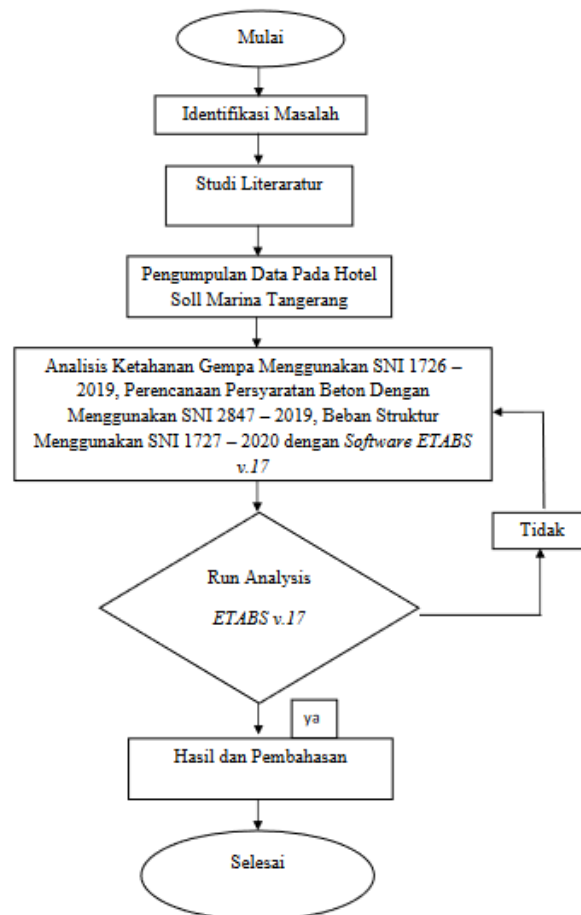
Mulai

Identifikasi Masalah

Studi Literaratur

Pengumpulan Data Pada Hotel Soll Marina Tangerang

Analisis Ketahanan Gempa Menggunakan SNI 1726 – 2019, Perencanaan Persyaratan Beton Dengan Menggunakan SNI 2847 – 2019, Beban Struktur Menggunakan SNI 1727 – 2020 dengan *Software ETABS v.17*

Run Analysis

*ETABS v.17*

Tidak

ya

Hasil dan Pembahasan

Selesai